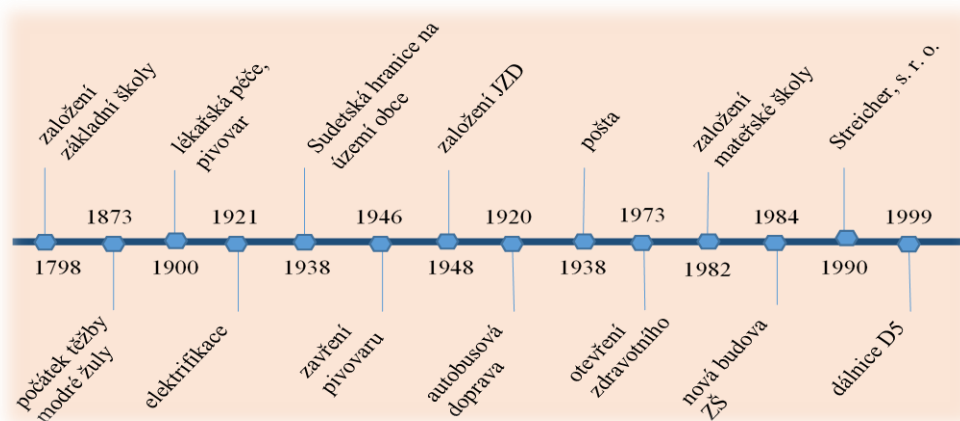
založení základní školy

lékařská péče, pivovar

Sudetská hranice na území obce

založení JZD

pošta

založení mateřské školy

Streicher, s. r. o.

1873

1921

1946

1920

1973

1984

1999

1798

1900

1938

1948

1938

1982

1990

počátek těžby modré žuly

elektrifikace

zavření pivovaru

autobusová doprava

otevření zdravotního

nová budova ZŠ

dálnice D5